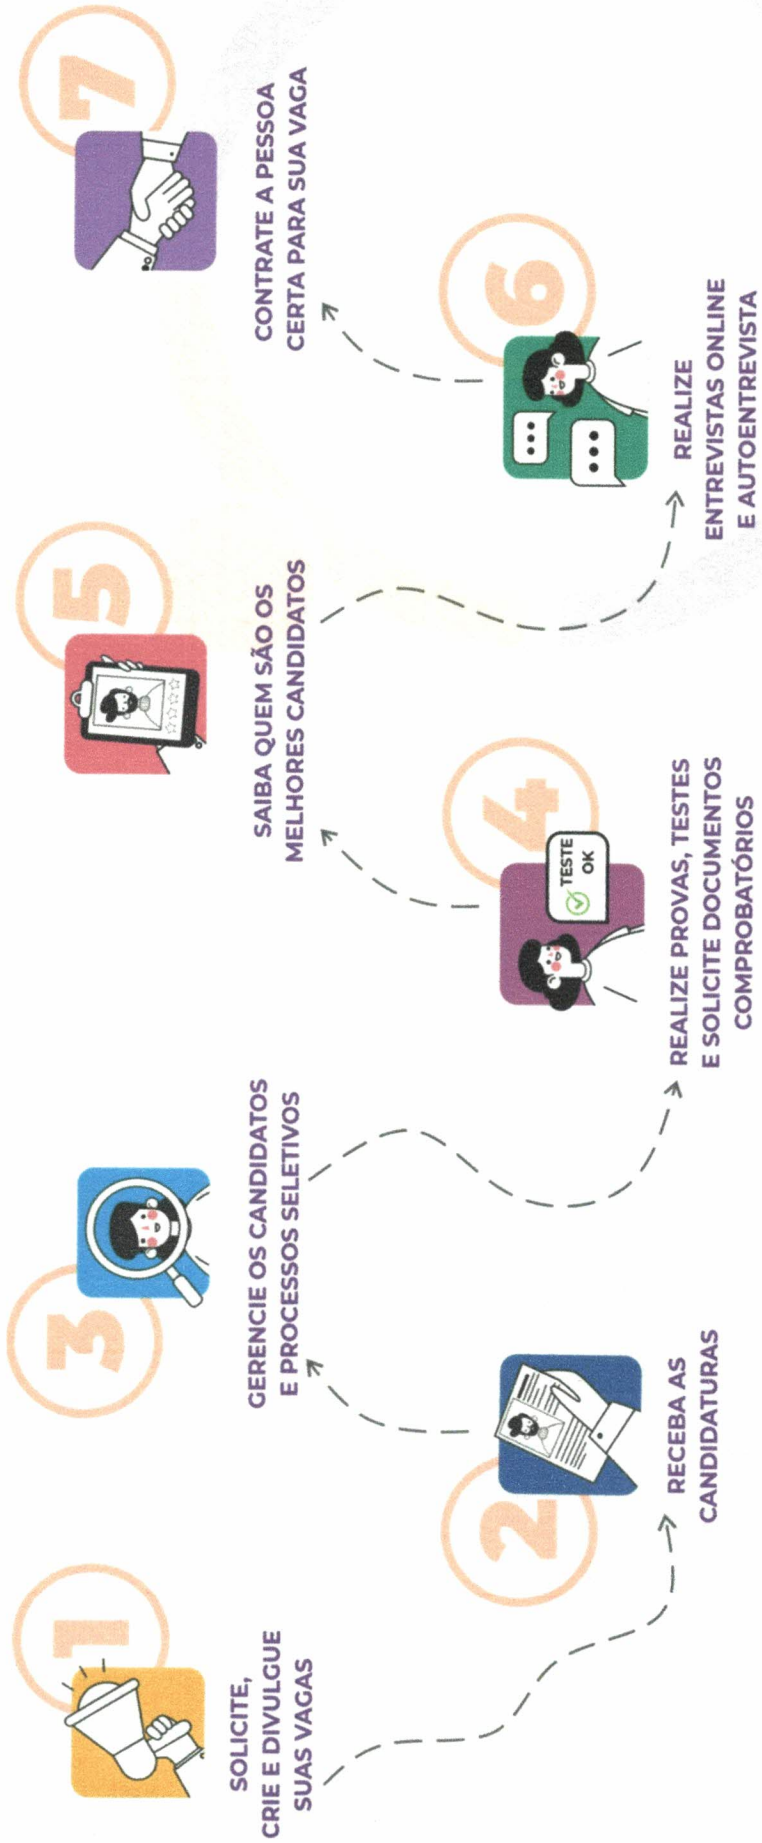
1
SOLICITE, CRIE E DIVULGUE SUAS VAGAS

2
RECEBA AS CANDIDATURAS

3
GERENCIE OS CANDIDATOS E PROCESSOS SELETIVOS

4
TESTE OK
REALIZE PROVAS, TESTES E SOLICITE DOCUMENTOS COMPROBATÓRIOS

5
SAIBA QUEM SÃO OS MELHORES CANDIDATOS

6
REALIZE ENTREVISTAS ONLINE E AUTOENTREVISTA

7
CONTRATE A PESSOA CERTA PARA SUA VAGA